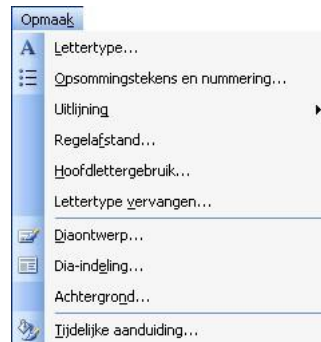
Opmaak

Lettertype...

Opsommingstekens en nummering...

Uitlijning

Regelafstand...

Hoofdlettergebruik...

Lettertype vervangen...

Diaontwerp...

Dia-indeling...

Achtergrond...

Tijdelijke aanduiding...